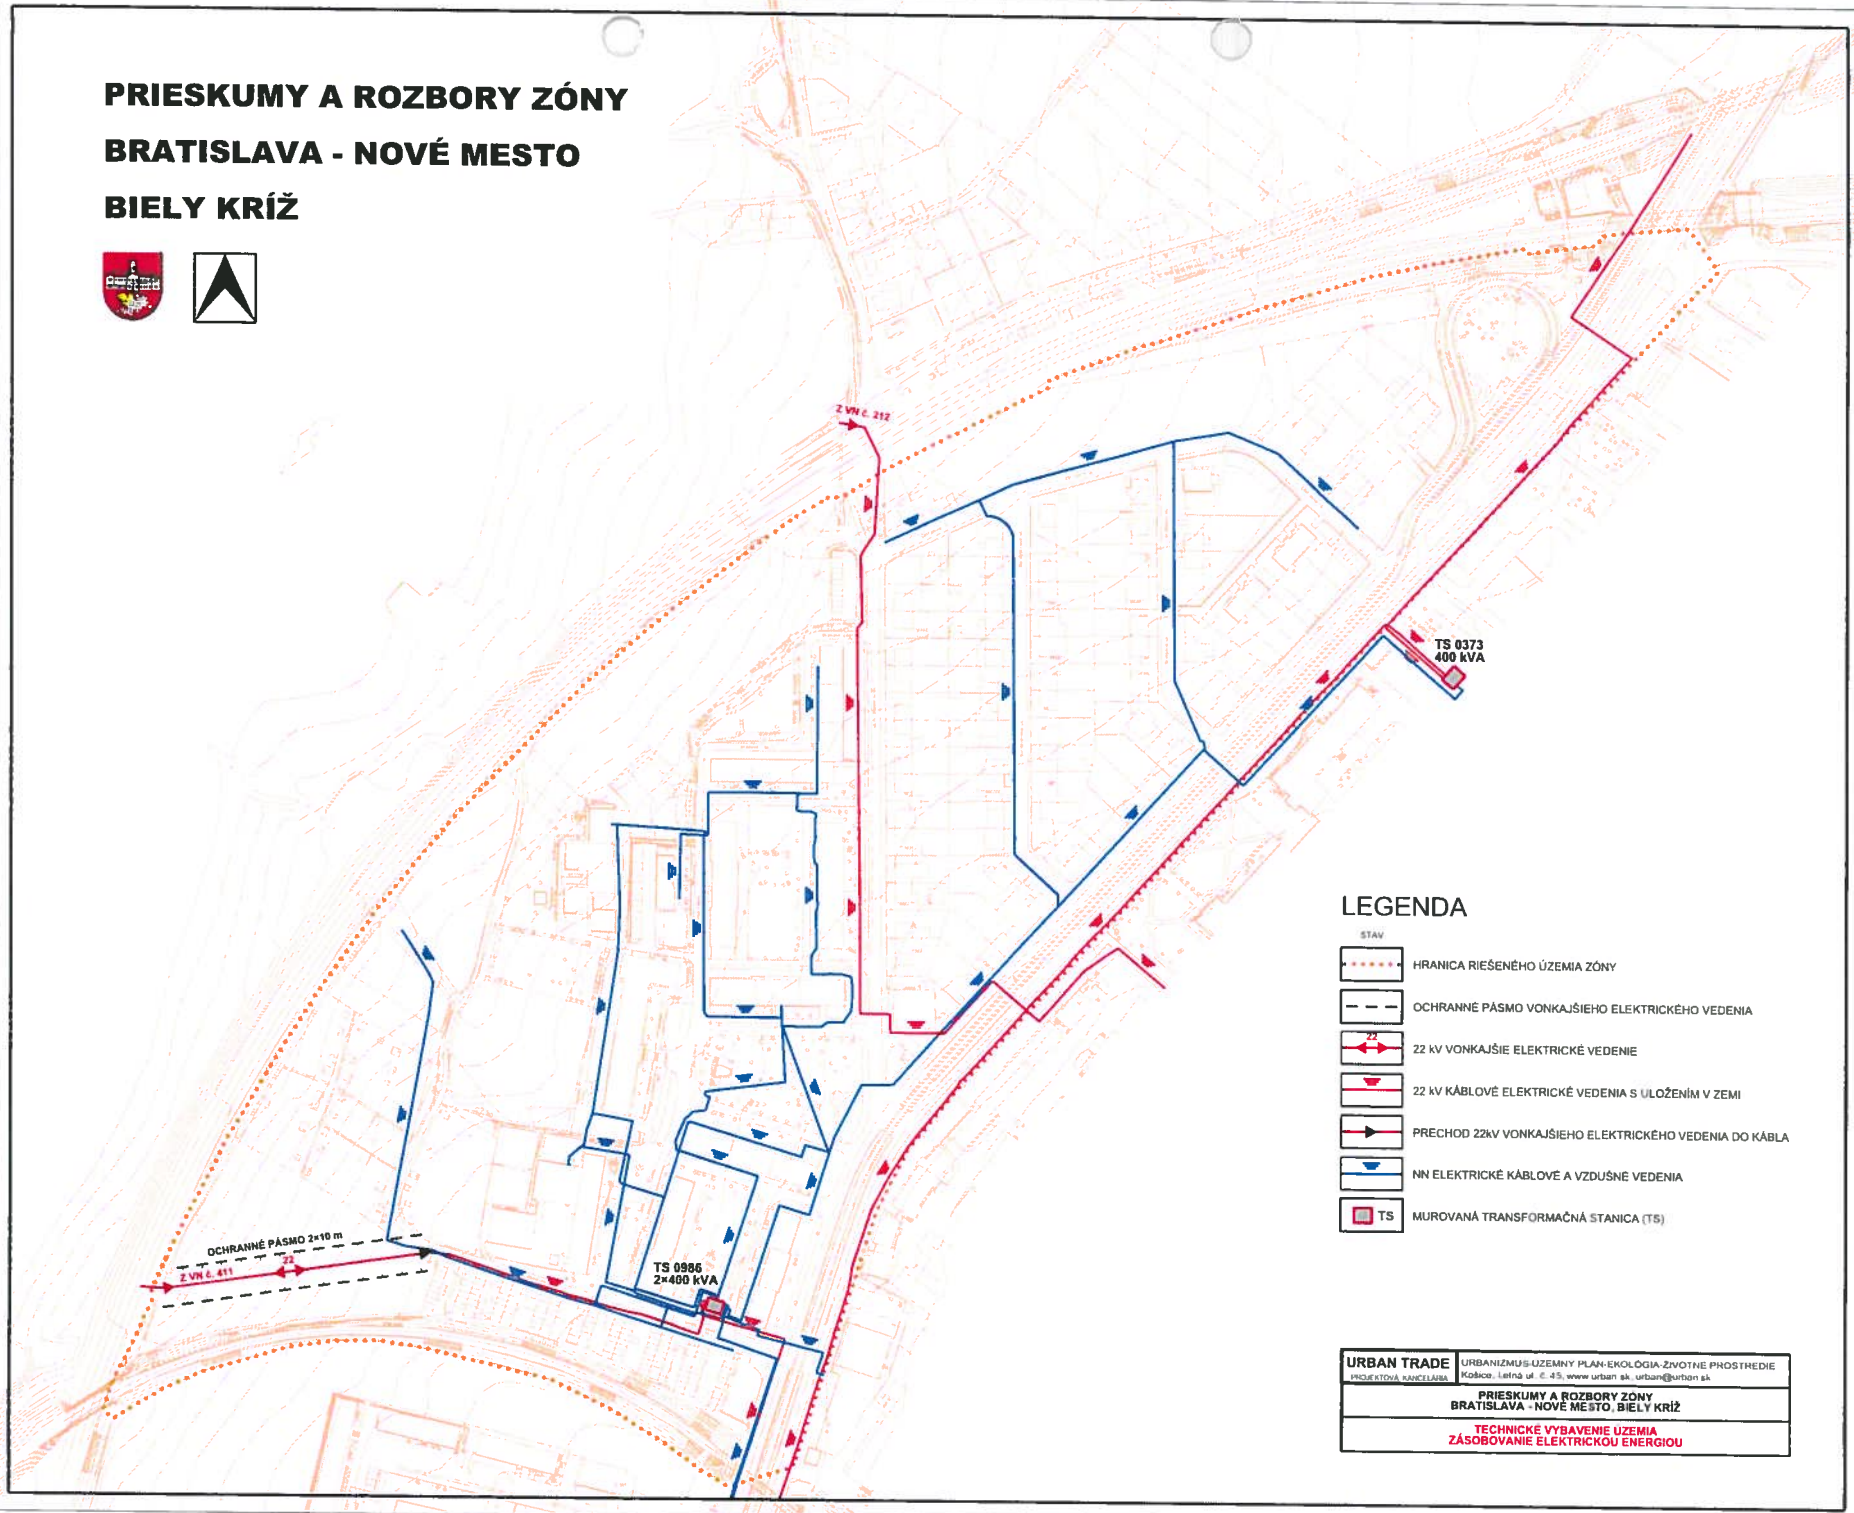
PRIESKUMY A ROZBORY ZÓNY
BRATISLAVA - NOVÉ MESTO
BIELY KRÍŽ

Z VN č. 212

TS 0373
400 kVA

OCHRANNÉ PÁSMO 2×10 m
Z VN č. 411
22

TS 0986
2×400 kVA

LEGENDA
STAV
HRANICA RIEŠENÉHO ÚZEMIA ZÓNY
OCHRANNÉ PÁSMO VONKAJŠIEHO ELEKTRICKÉHO VEDENIA
22
22 kV VONKAJŠIE ELEKTRICKÉ VEDENIE
22 kV KÁBLOVÉ ELEKTRICKÉ VEDENIA S ULOŽENÍM V ZEMI
PRECHOD 22kV VONKAJŠIEHO ELEKTRICKÉHO VEDENIA DO KÁBLA
NN ELEKTRICKÉ KÁBLOVÉ A VZDUŠNÉ VEDENIA
TS
MUROVANÁ TRANSFORMAČNÁ STANICA (TS)

URBAN TRADE
PROJEKTOVÁ KANCELÁRIA
URBANIZMUS-ÚZEMNÝ PLÁN-EKOLÓGIA-ŽIVOTNÉ PROSTREDIE
Košice, Letná ul. č. 45, www.urban.sk, urban@urban.sk
PRIESKUMY A ROZBORY ZÓNY
BRATISLAVA - NOVÉ MESTO, BIELY KRÍŽ
TECHNICKÉ VYBAVENIE ÚZEMIA
ZÁSOBOVANIE ELEKTRICKOU ENERGIOU